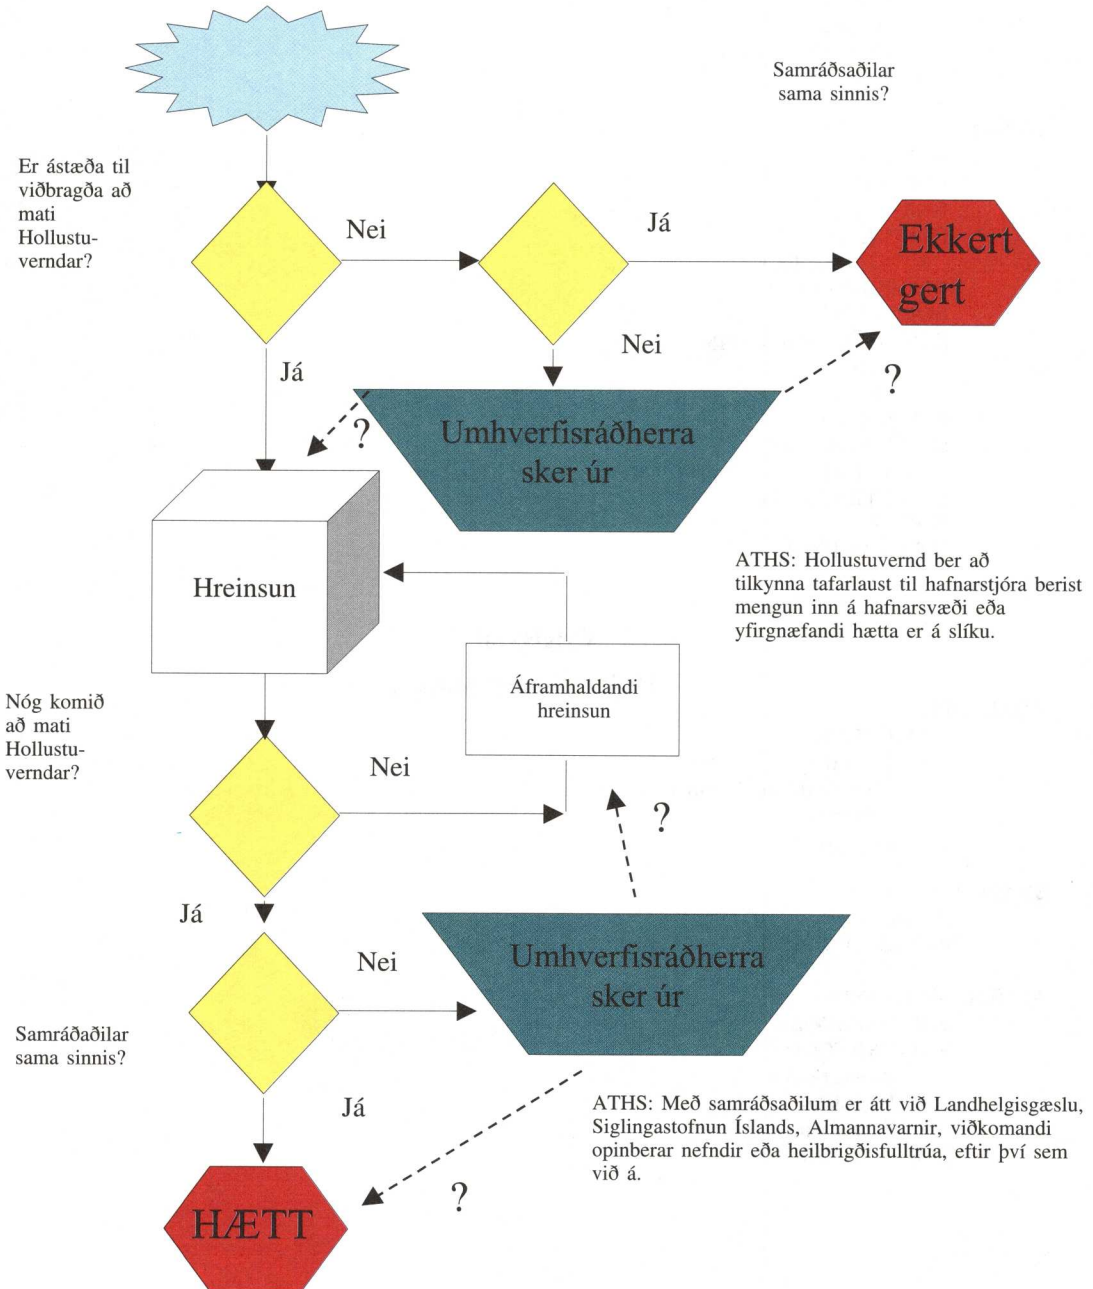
Samráðsaðilar sama sinnis?

Er ástæða til viðbragða að mati Hollustuverndar?

Nei

Já

Ekkert gert

Nei

Já

?

?

Umhverfisráðherra sker úr

Hreinsun

ATHS: Hollustuvernd ber að tilkynna tafarlaust til hafnarstjóra berist mengun inn á hafnarsvæði eða yfirgnæfandi hætta er á slíku.

Nóg komið að mati Hollustuverndar?

Áframhaldandi hreinsun

Nei

?

Já

Nei

Umhverfisráðherra sker úr

Samráðaðilar sama sinnis?

Já

ATHS: Með samráðsaðilum er átt við Landhelgisgæslu, Siglingastofnun Íslands, Almannavarnir, viðkomandi opinberar nefndir eða heilbrigðisfulltrúa, eftir því sem við á.

?

HÆTT